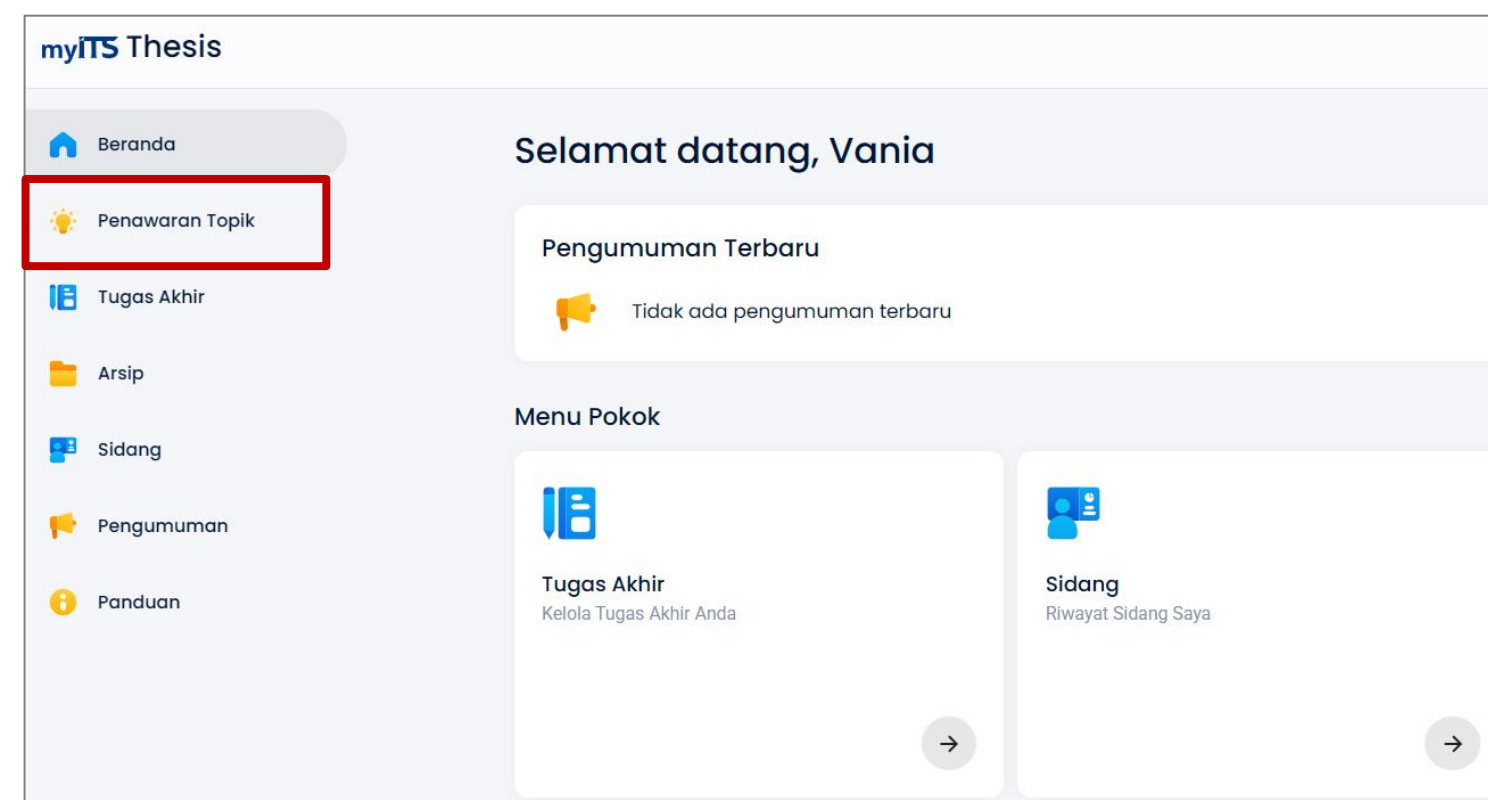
myITS Thesis

Beranda

Penawaran Topik

Tugas Akhir

Arsip

Sidang

Pengumuman

Panduan

Selamat datang, Vania

Pengumuman Terbaru

Tidak ada pengumuman terbaru

Menu Pokok

Tugas Akhir
Kelola Tugas Akhir Anda

Sidang
Riwayat Sidang Saya